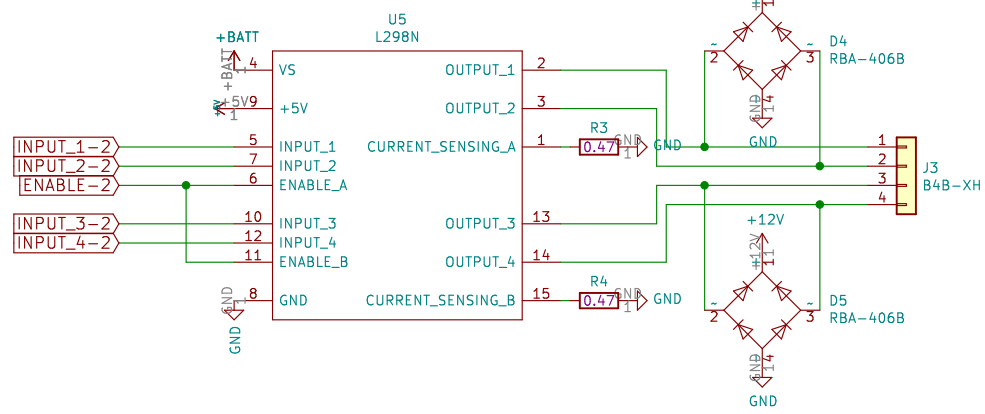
U5
L298N

+BATT
+BATT
1
4
VS
+5V
1
9
+5V
INPUT_1-2
5
INPUT_1
INPUT_2-2
7
INPUT_2
ENABLE-2
6
ENABLE_A
INPUT_3-2
10
INPUT_3
INPUT_4-2
12
INPUT_4
11
ENABLE_B
GND
1
8
GND
GND

OUTPUT_1
2
OUTPUT_2
3
CURRENT_SENSING_A
1
R3
0.47
GND
1
GND
OUTPUT_3
13
OUTPUT_4
14
CURRENT_SENSING_B
15
R4
0.47
GND
1
GND

+12V
1
~
2
~
3
D4
RBA-406B
GND
1
4
GND

1
2
3
4
J3
B4B-XH

+12V
+12V
1
1
~
2
~
3
D5
RBA-406B
GND
1
4
GND